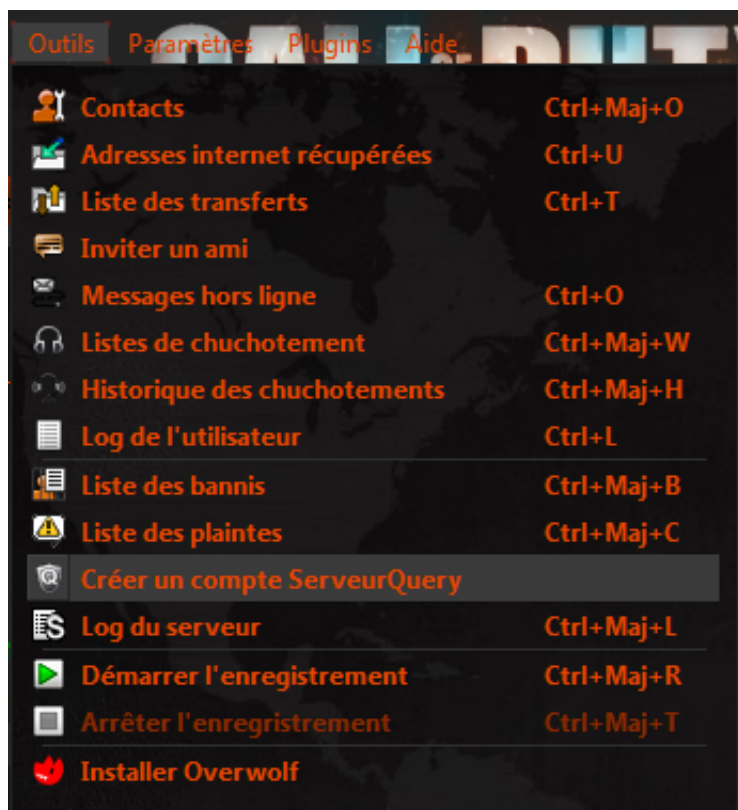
Outils Paramètres Plugins Aide

Contacts Ctrl+Maj+O
Adresses internet récupérées Ctrl+U
Liste des transferts Ctrl+T
Inviter un ami
Messages hors ligne Ctrl+O
Listes de chuchotement Ctrl+Maj+W
Historique des chuchotements Ctrl+Maj+H
Log de l'utilisateur Ctrl+L
Liste des bannis Ctrl+Maj+B
Liste des plaintes Ctrl+Maj+C
Créer un compte ServeurQuery
Log du serveur Ctrl+Maj+L
Démarrer l'enregistrement Ctrl+Maj+R
Arrêter l'enregistrement Ctrl+Maj+T
Installer Overwolf